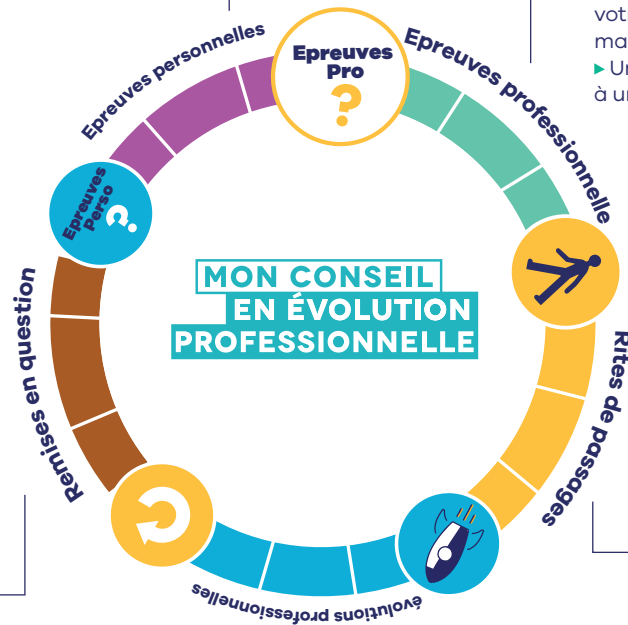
vot
ma
▶ Ur
à ur

Epreuves Pro ?

Epreuves professionnelle

Rites de passages

évolutions professionnelles

Remises en question

Epreuves Perso ?

Epreuves personnelles

MON CONSEIL
EN ÉVOLUTION
PROFESSIONNELLE